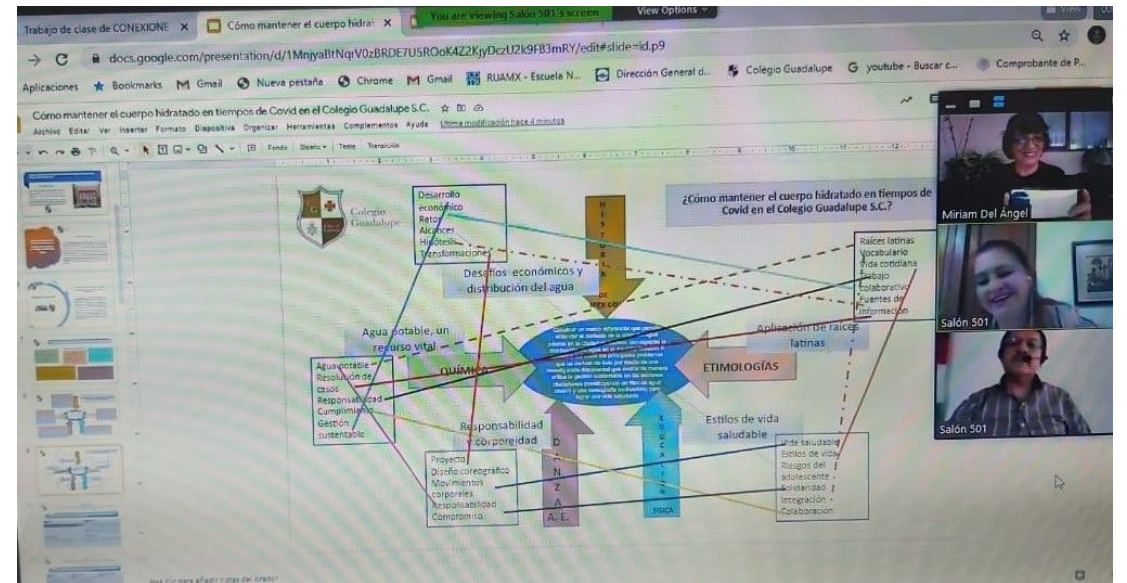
Trabajo de clase de CONEXIONE ×
Cómo mantener el cuerpo hidrat ×
You are viewing Salón 501's screen
View Options

docs.google.com/presentation/d/1MnjyaBtNqrV0zBRDE7U5ROoK4Z2KjyDczU2k9F83mRY/edit#slide=id.p9

Aplicaciones
Bookmarks
Gmail
Nueva pestaña
Chrome
Gmail
RUAMX - Escuela N...
Dirección General d...
Colegio Guadalupe
youtube - Buscar c...
Comprobante de P...

Cómo mantener el cuerpo hidratado en tiempos de Covid en el Colegio Guadalupe S.C.
Archivo Editar Ver Insertar Formato Diapositiva Organizar Herramientas Complementos Ayuda Última modificación hace 4 minutos

Fondo Diseño Tema Transición

Colegio Guadalupe

Desarrollo económico
Retos
Alcances
Hipótesis
Transformaciones

HISTORIA DE MÉXICO

¿Cómo mantener el cuerpo hidratado en tiempos de Covid en el Colegio Guadalupe S.C.?

Desafíos económicos y distribución del agua

Raíces latinas
Vocabulario
Vida cotidiana
Trabajo colaborativo
Fuentes de información

Agua potable, un recurso vital

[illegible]

Aplicación de raíces latinas

Agua potable
Resolución de casos
Responsabilidad
Cumplimiento
Gestión sustentable

QUÍMICA

ETIMOLOGÍAS

Responsabilidad y corporeidad

Estilos de vida saludable

DANZA A. E.

EDUCACIÓN FÍSICA

Proyecto
Diseño coreográfico
Movimientos corporales
Responsabilidad
Compromiso

Vida saludable
Estilos de vida
Riesgos del adolescente
Solidaridad
Integración
Colaboración

Haz clic para añadir notas del orador

Miriam Del Ángel
Salón 501
Salón 501